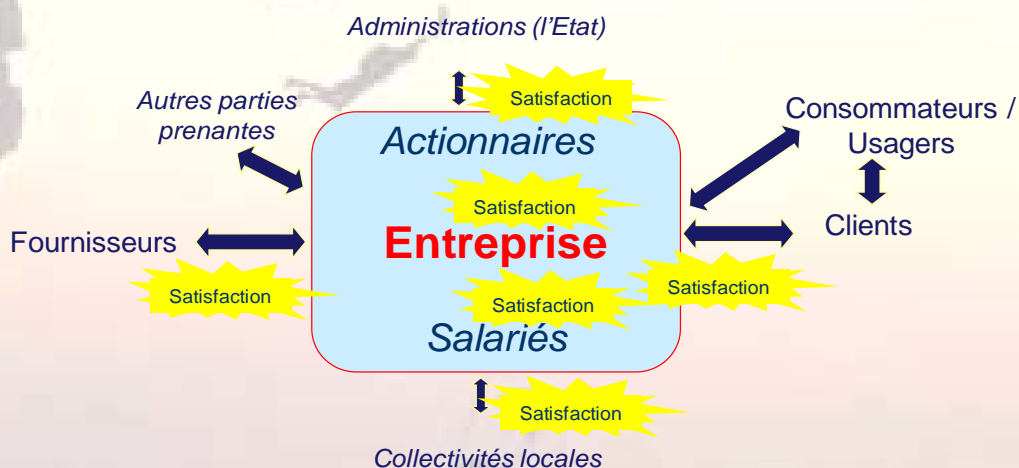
Administrations (l'Etat)

Satisfaction

Autres parties prenantes

Actionnaires

Consommateurs / Usagers

Satisfaction

Entreprise

Clients

Fournisseurs

Satisfaction

Satisfaction

Satisfaction

Salariés

Satisfaction

Collectivités locales